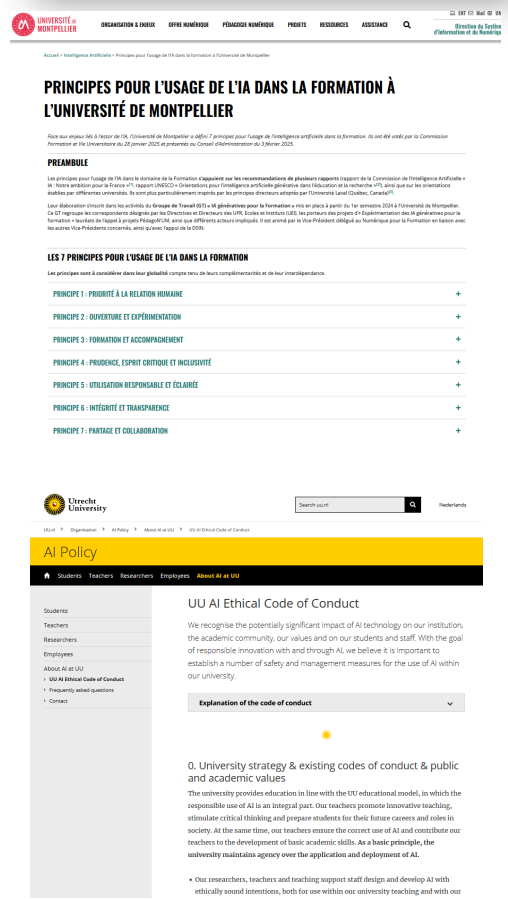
UNIVERSITÉ DE MONTPELLIER

ORGANISATION & ENJEUX OFFRE NUMÉRIQUE PÉDAGOGIE NUMÉRIQUE PROJETS RESSOURCES ASSISTANCE

ENT FR Mail EN

Direction du Système d'Information et du Numérique

Accueil > Intelligence Artificielle > Principes pour l'usage de l'IA dans la formation à l'Université de Montpellier

PRINCIPES POUR L'USAGE DE L'IA DANS LA FORMATION À L'UNIVERSITÉ DE MONTPELLIER

Face aux enjeux liés à l'essor de l'IA, l'Université de Montpellier a défini 7 principes pour l'usage de l'intelligence artificielle dans la formation. Ils ont été votés par la Commission Formation et Vie Universitaire du 28 janvier 2025 et présentés au Conseil d'Administration du 3 février 2025.

PREAMBULE

Les principes pour l'usage de l'IA dans le domaine de la Formation s'appuient sur les recommandations de plusieurs rapports (rapport de la Commission de l'Intelligence Artificielle « IA : Notre ambition pour la France »[1], rapport UNESCO « Orientations pour l'intelligence artificielle générative dans l'éducation et la recherche »[2]), ainsi que sur les orientations établies par différentes universités. Ils sont plus particulièrement inspirés par les principes directeurs adoptés par l'Université Laval (Québec, Canada)[3].

Leur élaboration s'inscrit dans les activités du Groupe de Travail (GT) « IA génératives pour la Formation » mis en place à partir du 1er semestre 2024 à l'Université de Montpellier. Ce GT regroupe les correspondants désignés par les Directrices et Directeurs des UFR, Ecoles et Instituts (UEI), les porteurs des projets d'« Expérimentation des IA génératives pour la formation » lauréats de l'appel à projets PédagoN'UM, ainsi que différents acteurs impliqués. Il est animé par le Vice-Président délégué au Numérique pour la Formation en liaison avec les autres Vice-Présidents concernés, ainsi qu'avec l'appui de la DSIN.

LES 7 PRINCIPES POUR L'USAGE DE L'IA DANS LA FORMATION

Les principes sont à considérer dans leur globalité compte tenu de leurs complémentarités et de leur interdépendance.

PRINCIPE 1 : PRIORITÉ À LA RELATION HUMAINE +
PRINCIPE 2 : OUVERTURE ET EXPÉRIMENTATION +
PRINCIPE 3 : FORMATION ET ACCOMPAGNEMENT +
PRINCIPE 4 : PRUDENCE, ESPRIT CRITIQUE ET INCLUSIVITÉ +
PRINCIPE 5 : UTILISATION RESPONSABLE ET ÉCLAIRÉE +
PRINCIPE 6 : INTÉGRITÉ ET TRANSPARENCE +
PRINCIPE 7 : PARTAGE ET COLLABORATION +

Utrecht University

Search uu.nl

Nederlands

uu.nl > Organisation > AI Policy > About AI at UU > UU AI Ethical Code of Conduct

AI Policy

Students Teachers Researchers Employees About AI at UU

Students
Teachers
Researchers
Employees
About AI at UU
UU AI Ethical Code of Conduct
Frequently asked questions
Contact

UU AI Ethical Code of Conduct

We recognise the potentially significant impact of AI technology on our institution, the academic community, our values and on our students and staff. With the goal of responsible innovation with and through AI, we believe it is important to establish a number of safety and management measures for the use of AI within our university.

Explanation of the code of conduct

0. University strategy & existing codes of conduct & public and academic values

The university provides education in line with the UU educational model, in which the responsible use of AI is an integral part. Our teachers promote innovative teaching, stimulate critical thinking and prepare students for their future careers and roles in society. At the same time, our teachers ensure the correct use of AI and contribute our teachers to the development of basic academic skills. As a basic principle, the university maintains agency over the application and deployment of AI.

• Our researchers, teachers and teaching support staff design and develop AI with ethically sound intentions, both for use within our university teaching and with our